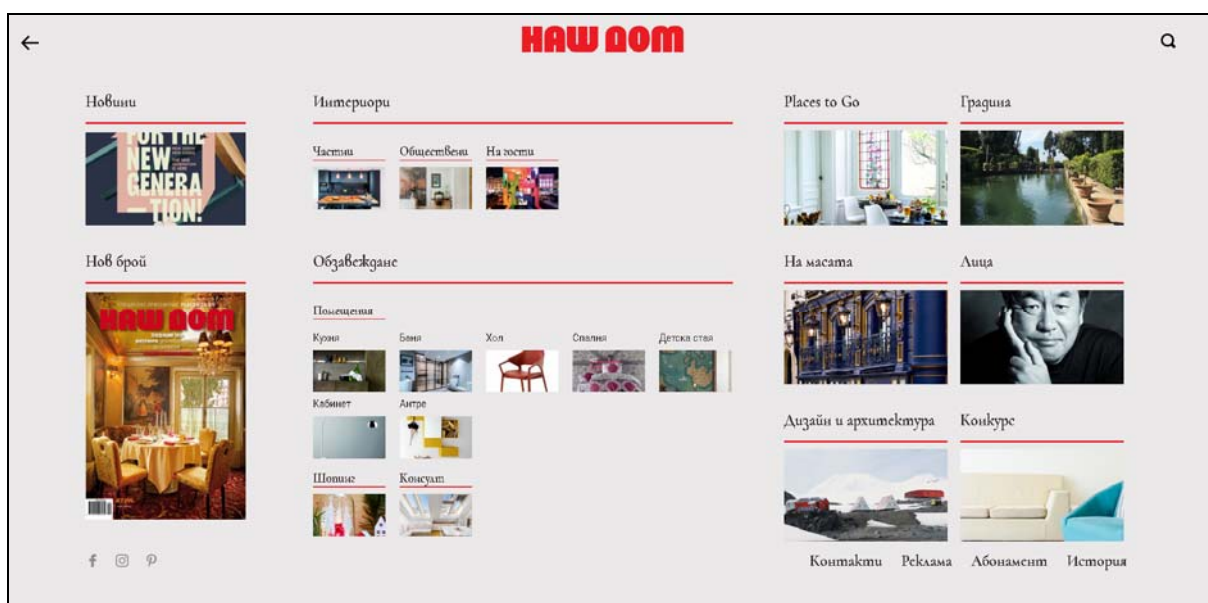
←

НАШ ДОМ

Новини

FOR THE NEW GENERA TION!

Нов брой

НАШ ДОМ

Интериори

Частни

Обществени

На гости

Обзавеждане

Помещения

Кухня

Баня

Хол

Спалня

Детска стая

Кабинет

Антре

Шопинг

Консулт

Places to Go

Градина

На масата

Лица

Дизайн и архитектура

Конкурс

Контакти

Реклама

Абонамент

История